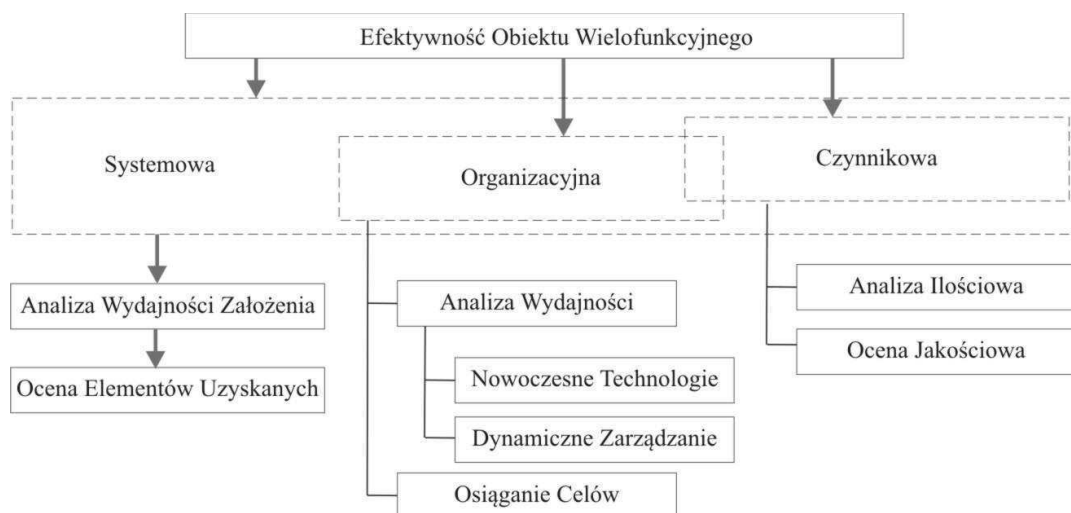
Efektywność Obiektu Wielofunkcyjnego

Systemowa

Organizacyjna

Czynnikowa

Analiza Wydajności Założenia

Ocena Elementów Uzyskanych

Analiza Wydajności

Nowoczesne Technologie

Dynamiczne Zarządzanie

Osiąganie Celów

Analiza Ilościowa

Ocena Jakościowa